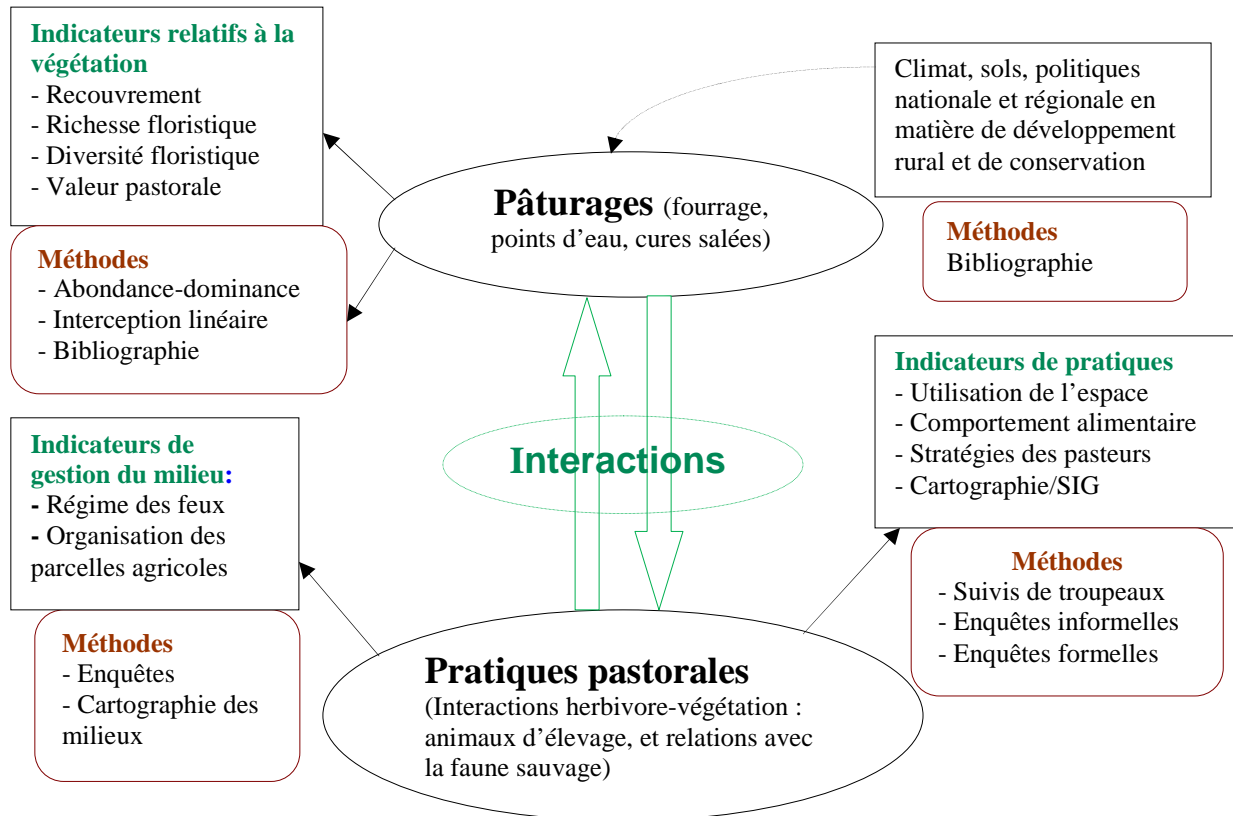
Indicateurs relatifs à la végétation
- Recouvrement
- Richesse floristique
- Diversité floristique
- Valeur pastorale

Méthodes
- Abondance-dominance
- Interception linéaire
- Bibliographie

Climat, sols, politiques nationale et régionale en matière de développement rural et de conservation

Méthodes
Bibliographie

Pâturages (fourrage, points d'eau, cures salées)

Interactions

Indicateurs de pratiques
- Utilisation de l'espace
- Comportement alimentaire
- Stratégies des pasteurs
- Cartographie/SIG

Méthodes
- Suivis de troupeaux
- Enquêtes informelles
- Enquêtes formelles

Indicateurs de gestion du milieu:
- Régime des feux
- Organisation des parcelles agricoles

Méthodes
- Enquêtes
- Cartographie des milieux

Pratiques pastorales
(Interactions herbivore-végétation : animaux d'élevage, et relations avec la faune sauvage)